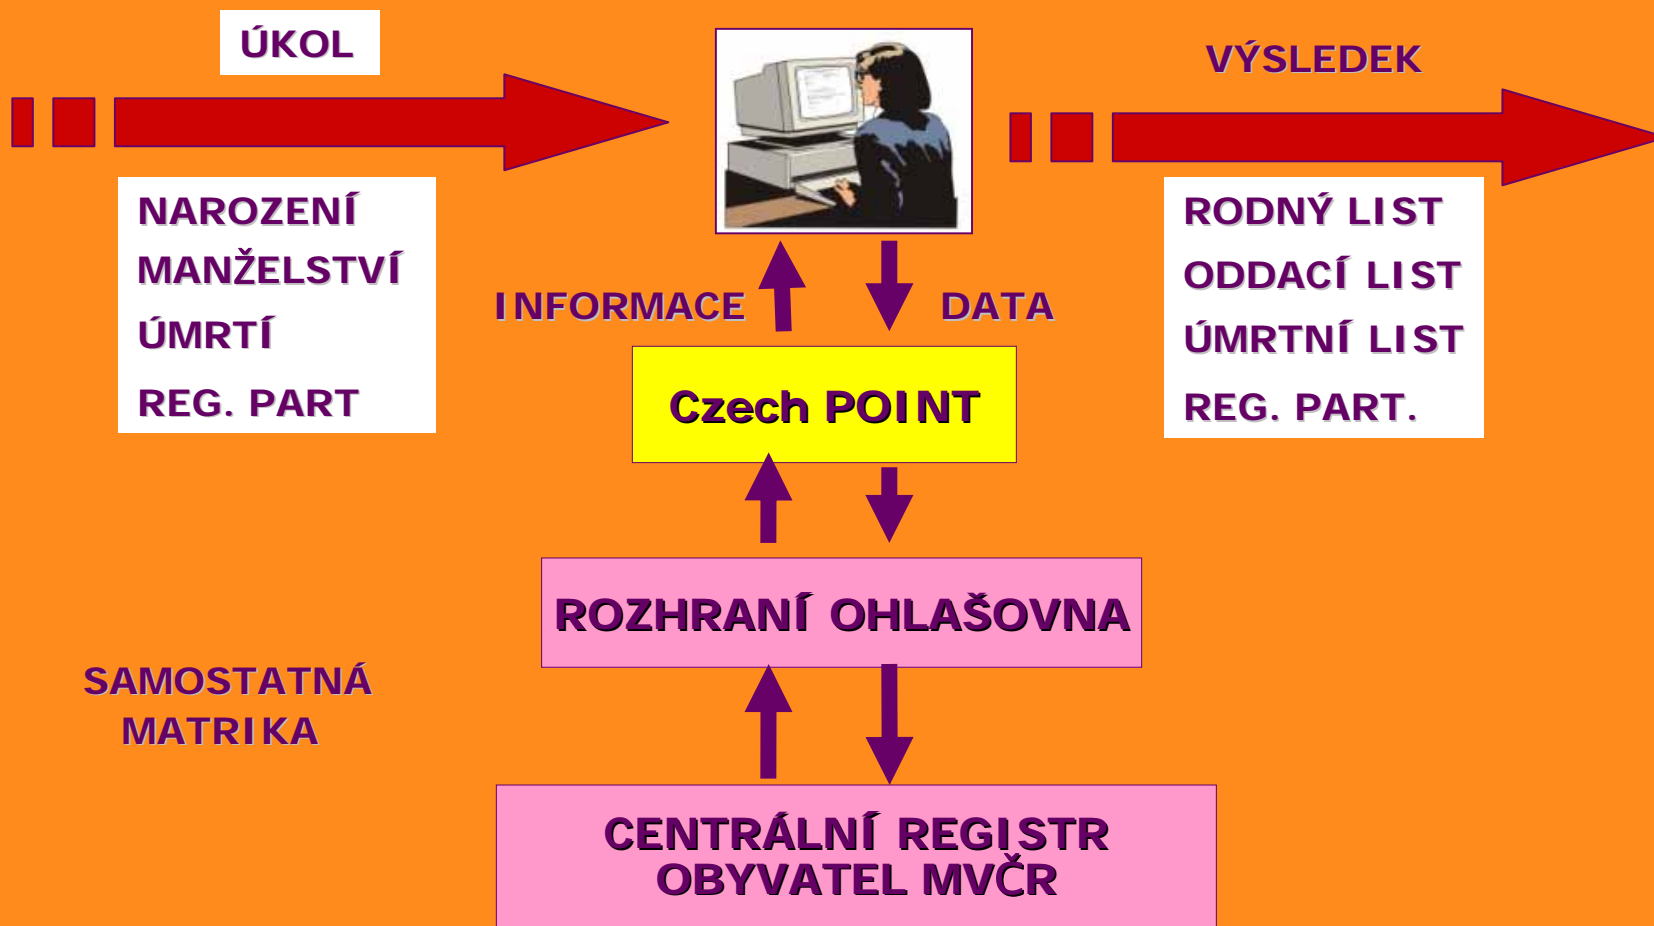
ÚKOL

VÝSLEDEK

NAROZENÍ
MANŽELSTVÍ
ÚMRTÍ
REG. PART

INFORMACE

DATA

RODNÝ LIST
ODDACÍ LIST
ÚMRTNÍ LIST
REG. PART.

Czech POINT

ROZHRANÍ OHLAŠOVNA

SAMOSTATNÁ MATRIKA

CENTRÁLNÍ REGISTR OBYVATEL MVČR